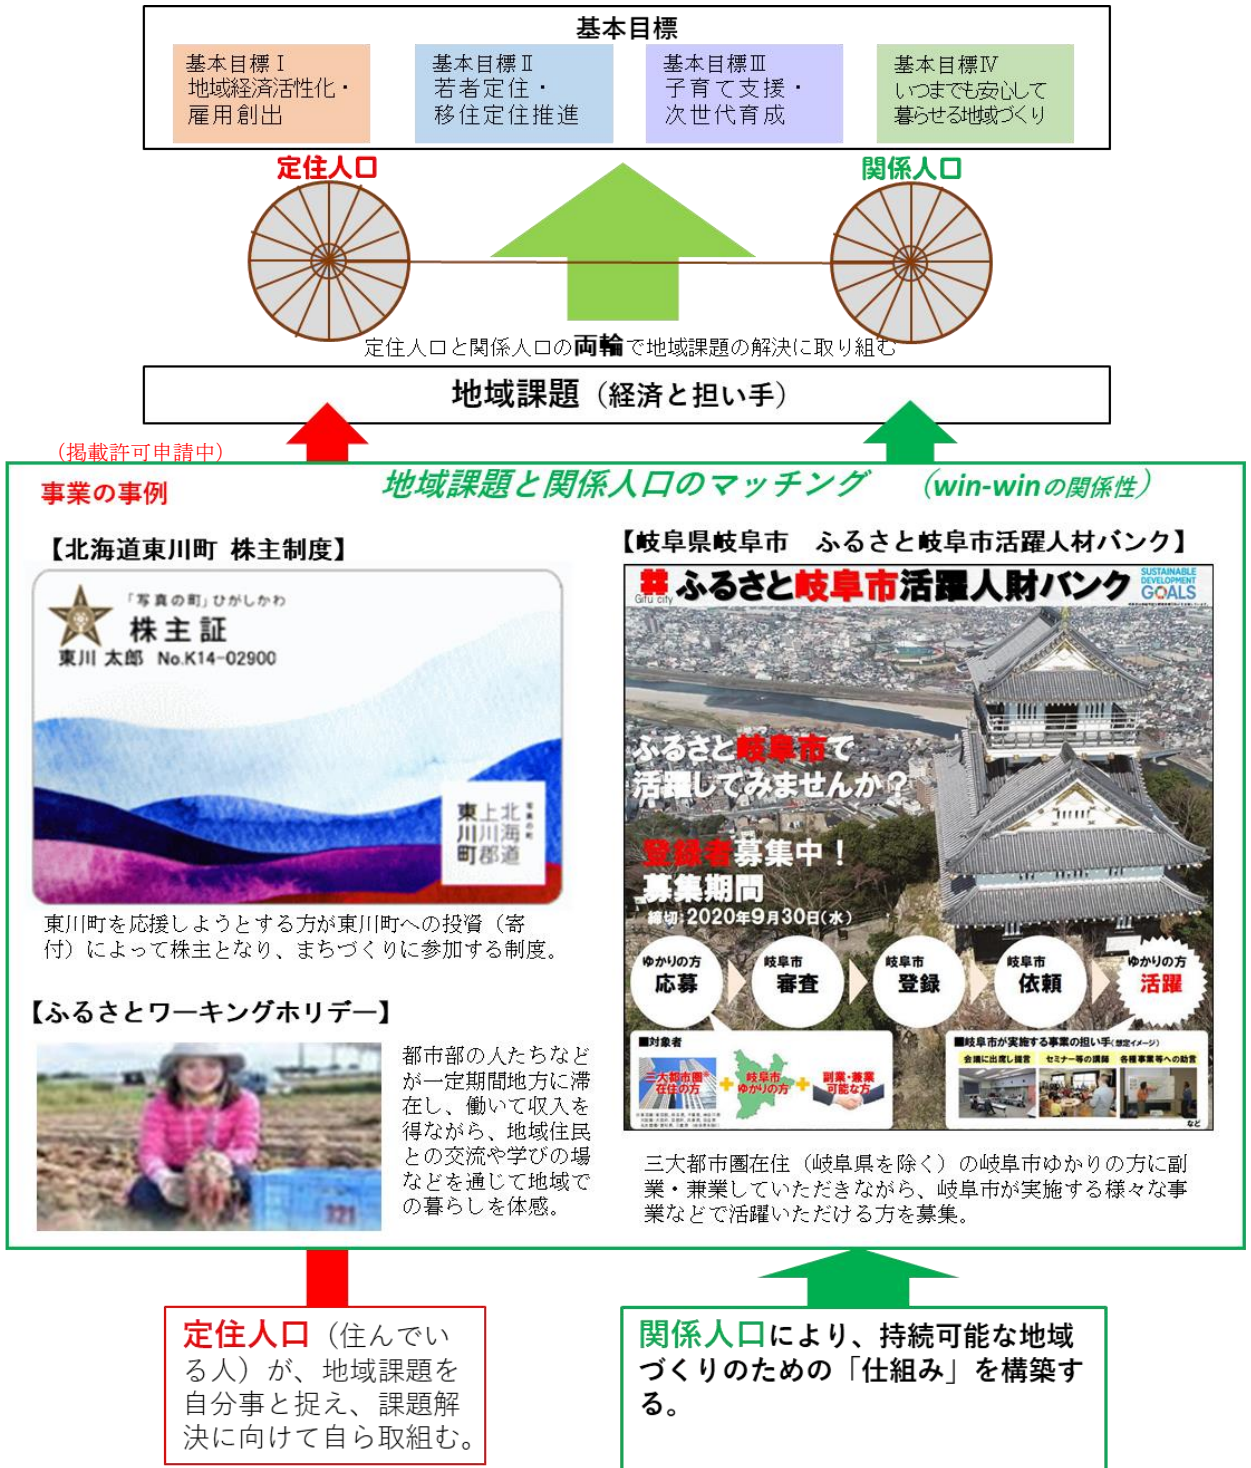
基本目標

基本目標Ⅰ
地域経済活性化・雇用創出

基本目標Ⅱ
若者定住・移住定住推進

基本目標Ⅲ
子育て支援・次世代育成

基本目標Ⅳ
いつまでも安心して暮らせる地域づくり

定住人口

関係人口

定住人口と関係人口の両輪で地域課題の解決に取り組む

地域課題（経済と担い手）

（掲載許可申請中）

事業の事例

地域課題と関係人口のマッチング　（win-winの関係性）

【北海道東川町 株主制度】

「写真の町」ひがしかわ
株主証
東川 太郎　No.K14-02900
北海道上川郡東川町

東川町を応援しようとする方が東川町への投資（寄付）によって株主となり、まちづくりに参加する制度。

【ふるさとワーキングホリデー】

都市部の人たちなどが一定期間地方に滞在し、働いて収入を得ながら、地域住民との交流や学びの場などを通じて地域での暮らしを体感。

【岐阜県岐阜市　ふるさと岐阜市活躍人材バンク】

ふるさと岐阜市活躍人財バンク
Gifu city
SUSTAINABLE DEVELOPMENT GOALS

ふるさと岐阜市で活躍してみませんか？

登録者募集中！

募集期間
締切：2020年9月30日(水)

ゆかりの方 応募
岐阜市 審査
岐阜市 登録
岐阜市 依頼
ゆかりの方 活躍

■対象者
三大都市圏在住の方
岐阜市ゆかりの方
副業・兼業可能な方

■岐阜市が実施する事業の担い手(想定イメージ)
会議に出席し提言
セミナー等の講師
各種事業等への助言

三大都市圏在住（岐阜県を除く）の岐阜市ゆかりの方に副業・兼業していただきながら、岐阜市が実施する様々な事業などで活躍いただける方を募集。

定住人口（住んでいる人）が、地域課題を自分事と捉え、課題解決に向けて自ら取組む。

関係人口により、持続可能な地域づくりのための「仕組み」を構築する。